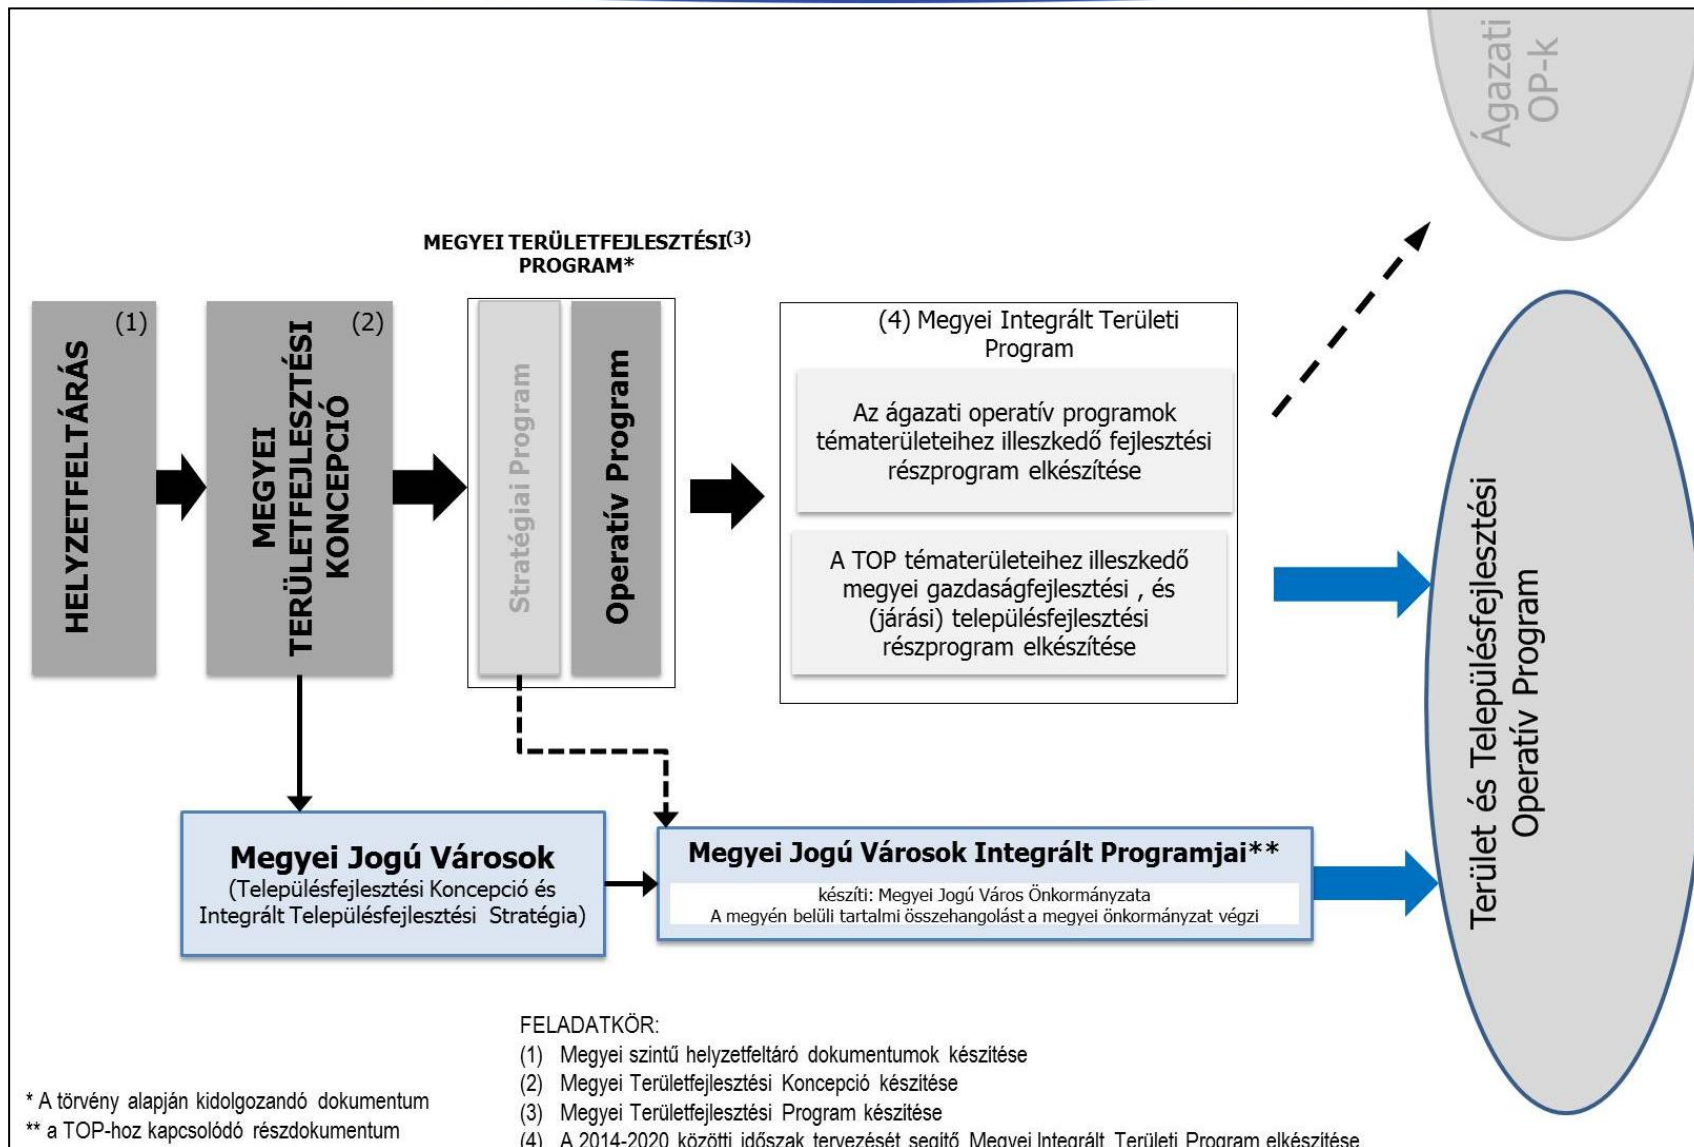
Ágazati OP-k

MEGYEI TERÜLETFEJLESZTÉSI(3) PROGRAM*

(1) HELYZETFELTÁRÁS

(2) MEGYEI TERÜLETFEJLESZTÉSI KONCEPCIÓ

Stratégiai Program

Operatív Program

(4) Megyei Integrált Területi Program

Az ágazati operatív programok tématerületeihez illeszkedő fejlesztési részprogram elkészítése

A TOP tématerületeihez illeszkedő megyei gazdaságfejlesztési , és (járási) településfejlesztési részprogram elkészítése

Terület és Településfejlesztési Operatív Program

Megyei Jogú Városok
(Településfejlesztési Koncepció és Integrált Településfejlesztési Stratégia)

Megyei Jogú Városok Integrált Programjai**
készíti: Megyei Jogú Város Önkormányzata
A megyén belüli tartalmi összehangolást a megyei önkormányzat végzi

FELADATKÖR:
(1) Megyei szintű helyzetfeltáró dokumentumok készítése
(2) Megyei Területfejlesztési Koncepció készítése
(3) Megyei Területfejlesztési Program készítése
(4) A 2014-2020 közötti időszak tervezését segítő Megyei Integrált Területi Program elkészítése

* A törvény alapján kidolgozandó dokumentum
** a TOP-hoz kapcsolódó részdokumentum